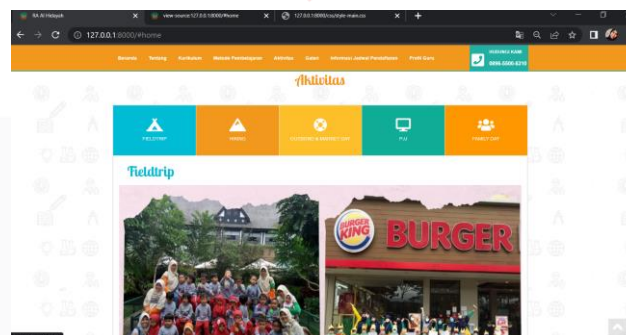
RA Al Hidayah
view-source:127.0.0.1:8000/#home
127.0.0.1:8000/css/style-main.css
127.0.0.1:8000/#home

Beranda Tentang Kurikulum Metode Pembelajaran Aktivitas Galeri Informasi Jadwal Pendaftaran Profil Guru

HUBUNGI KAMI
0896-5500-8210

Aktivitas

FIELDTRIP
HIKING
OUTBOND & MARKET DAY
P.U
FAMILY DAY

Fieldtrip

BURGER KING
BURGER